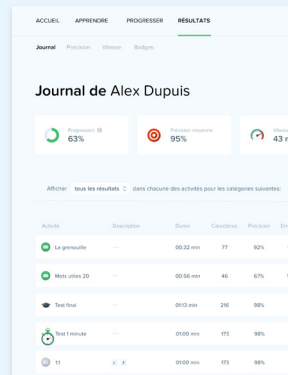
ACCUEIL APPRENDRE PROGRESSER RÉSULTATS

Journal Précision Vitesse Badges

Journal de Alex Dupuis

Progression 63%

Précision moyenne 95%

Vitesse 43 n

Afficher tous les résultats dans chacune des activités pour les catégories suivantes:

| Activité | Description | Durée | Caractères | Précision | Err |
|---|---|---|---|---|---|
| La grenouille | — | 00:32 min | 77 | 92% | |
| Mots utiles 20 | — | 00:56 min | 46 | 67% | |
| Test final | — | 01:13 min | 216 | 98% | |
| Test 1 minute | — | 01:00 min | 173 | 98% | |
| 1.1 | | 01:00 min | 173 | 98% | |